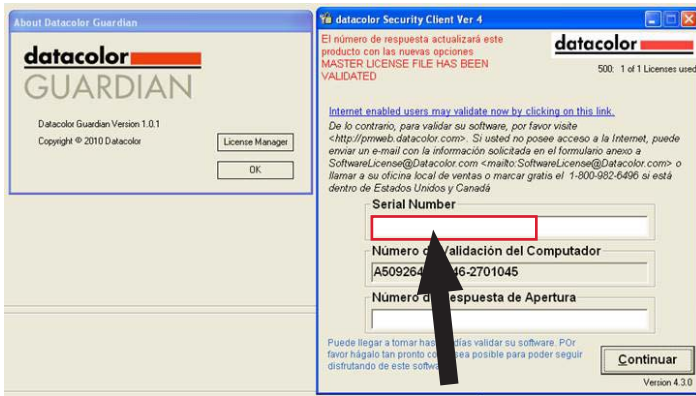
About Datacolor Guardian

datacolor
GUARDIAN

Datacolor Guardian Version 1.0.1
Copyright © 2010 Datacolor

License Manager
OK

datacolor Security Client Ver 4

El número de respuesta actualizará este producto con las nuevas opciones
MASTER LICENSE FILE HAS BEEN VALIDATED

datacolor

500: 1 of 1 Licenses used

Internet enabled users may validate now by clicking on this link.
De lo contrario, para validar su software, por favor visite <http://pmweb.datacolor.com>. Si usted no posee acceso a la Internet, puede enviar un e-mail con la información solicitada en el formulario anexo a SoftwareLicense@Datacolor.com <mailto:SoftwareLicense@Datacolor.com> o llamar a su oficina local de ventas o marcar gratis el 1-800-982-6496 si está dentro de Estados Unidos y Canadá

Serial Number

Número d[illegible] Validación del Computador
A509264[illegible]46-2701045

Número d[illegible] espuesta de Apertura

Puede llegar a tomar has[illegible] días validar su software. POr favor hágalo tan pronto co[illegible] sea posible para poder seguir disfrutando de este softw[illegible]

Continuar

Version 4.3.0